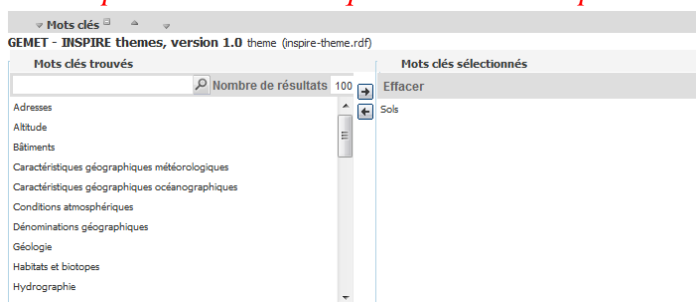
Mots clés

GEMET - INSPIRE themes, version 1.0 theme (inspire-theme.rdf)

Mots clés trouvés

Nombre de résultats 100

Adresses
Altitude
Bâtiments
Caractéristiques géographiques météorologiques
Caractéristiques géographiques océanographiques
Conditions atmosphériques
Dénominations géographiques
Géologie
Habitats et biotopes
Hydrographie

Mots clés sélectionnés

Effacer

Sols